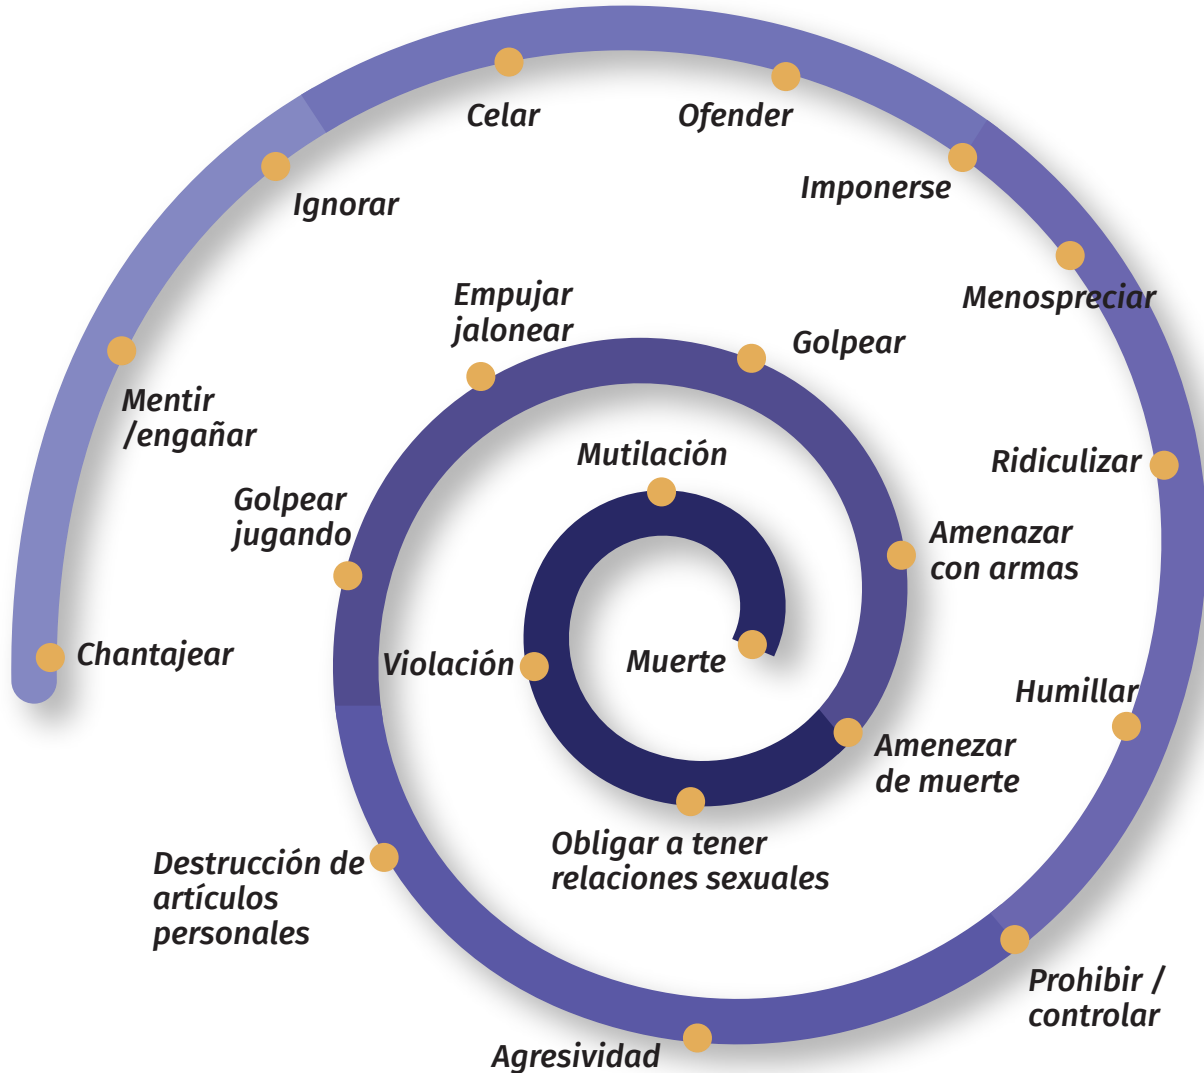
Chantajear

Mentir /engañar

Ignorar

Celar

Ofender

Imponerse

Menospreciar

Ridiculizar

Humillar

Prohibir / controlar

Agresividad

Destrucción de artículos personales

Golpear jugando

Empujar jalonear

Golpear

Amenazar con armas

Amenezar de muerte

Obligar a tener relaciones sexuales

Violación

Mutilación

Muerte